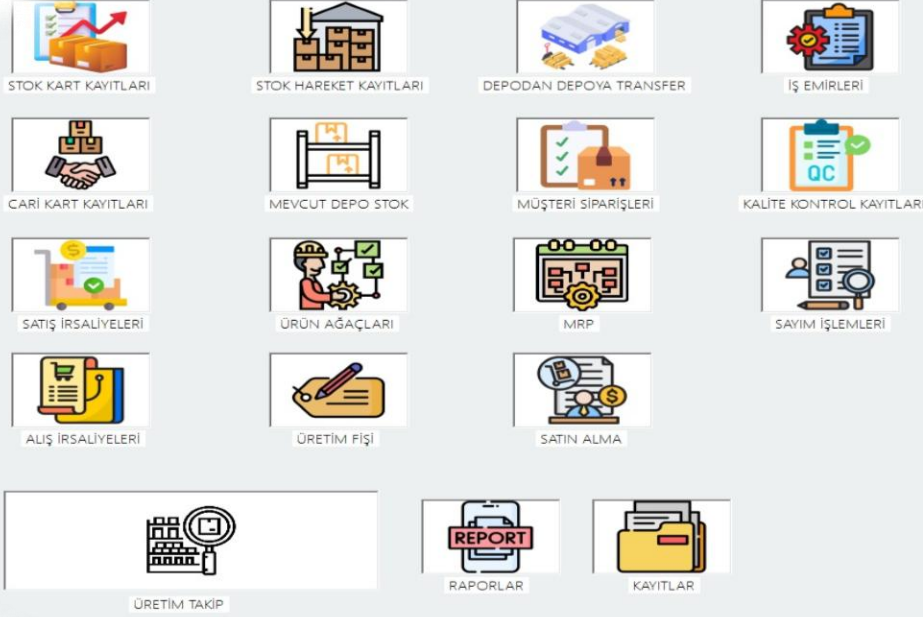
STOK KART KAYITLARI

STOK HAREKET KAYITLARI

DEPODAN DEPOYA TRANSFER

İŞ EMİRLERİ

CARİ KART KAYITLARI

MEVCUT DEPO STOK

MÜŞTERİ SİPARİŞLERİ

QC

KALİTE KONTROL KAYITLARI

SATIŞ İRSALİYELERİ

ÜRÜN AĞAÇLARI

MRP

SAYIM İŞLEMLERİ

ALIŞ İRSALİYELERİ

ÜRETİM FİŞİ

SATIN ALMA

ÜRETİM TAKİP

REPORT

RAPORLAR

KAYITLAR